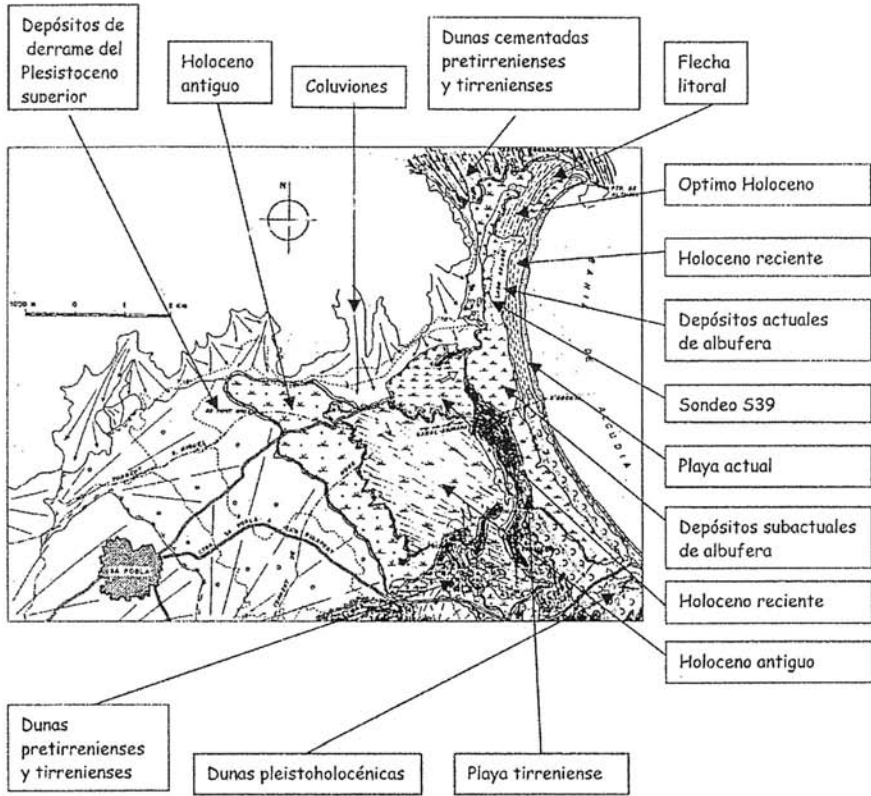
Depósitos de derrame del Plesistoceno superior

Holoceno antiguo

Coluviones

Dunas cementadas pretirrenienses y tirrenienses

Flecha litoral

Optimo Holoceno

Holoceno reciente

Depósitos actuales de albufera

Sondeo S39

Playa actual

Depósitos subactuales de albufera

Holoceno reciente

Holoceno antiguo

N

1000 m 0 1 2 Km

BAHIA DE ALCUDIA

SA POBLA

Dunas pretirrenienses y tirrenienses

Dunas pleistoholocénicas

Playa tirreniense